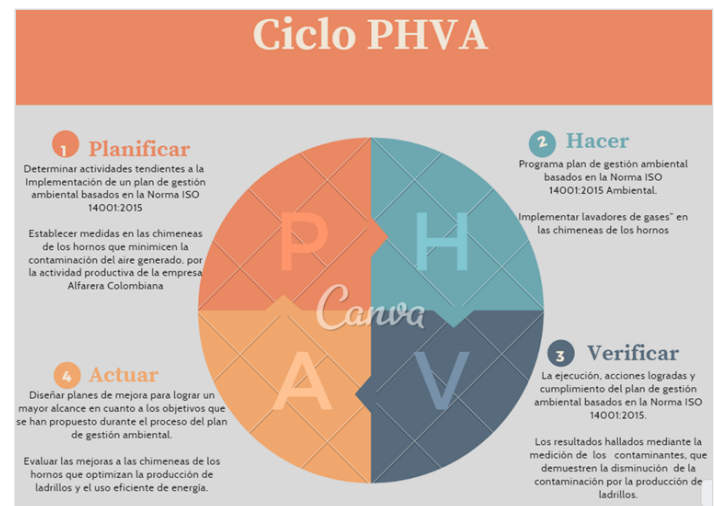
Ciclo PHVA

1 Planificar

Determinar actividades tendientes a la Implementación de un plan de gestión ambiental basados en la Norma ISO 14001:2015

Establecer medidas en las chimeneas de los hornos que minimicen la contaminación del aire generado. por la actividad productiva de la empresa Alfarera Colombiana

2 Hacer

Programa plan de gestión ambiental basados en la Norma ISO 14001:2015 Ambiental.

Implementar lavadores de gases" en las chimeneas de los hornos

P H A V

Canva

4 Actuar

Diseñar planes de mejora para lograr un mayor alcance en cuanto a los objetivos que se han propuesto durante el proceso del plan de gestión ambiental.

Evaluar las mejoras a las chimeneas de los hornos que optimizan la producción de ladrillos y el uso eficiente de energía.

3 Verificar

La ejecución, acciones logradas y cumplimiento del plan de gestión ambiental basados en la Norma ISO 14001:2015.

Los resultados hallados mediante la medición de los contaminantes, que demuestren la disminución de la contaminación por la producción de ladrillos.